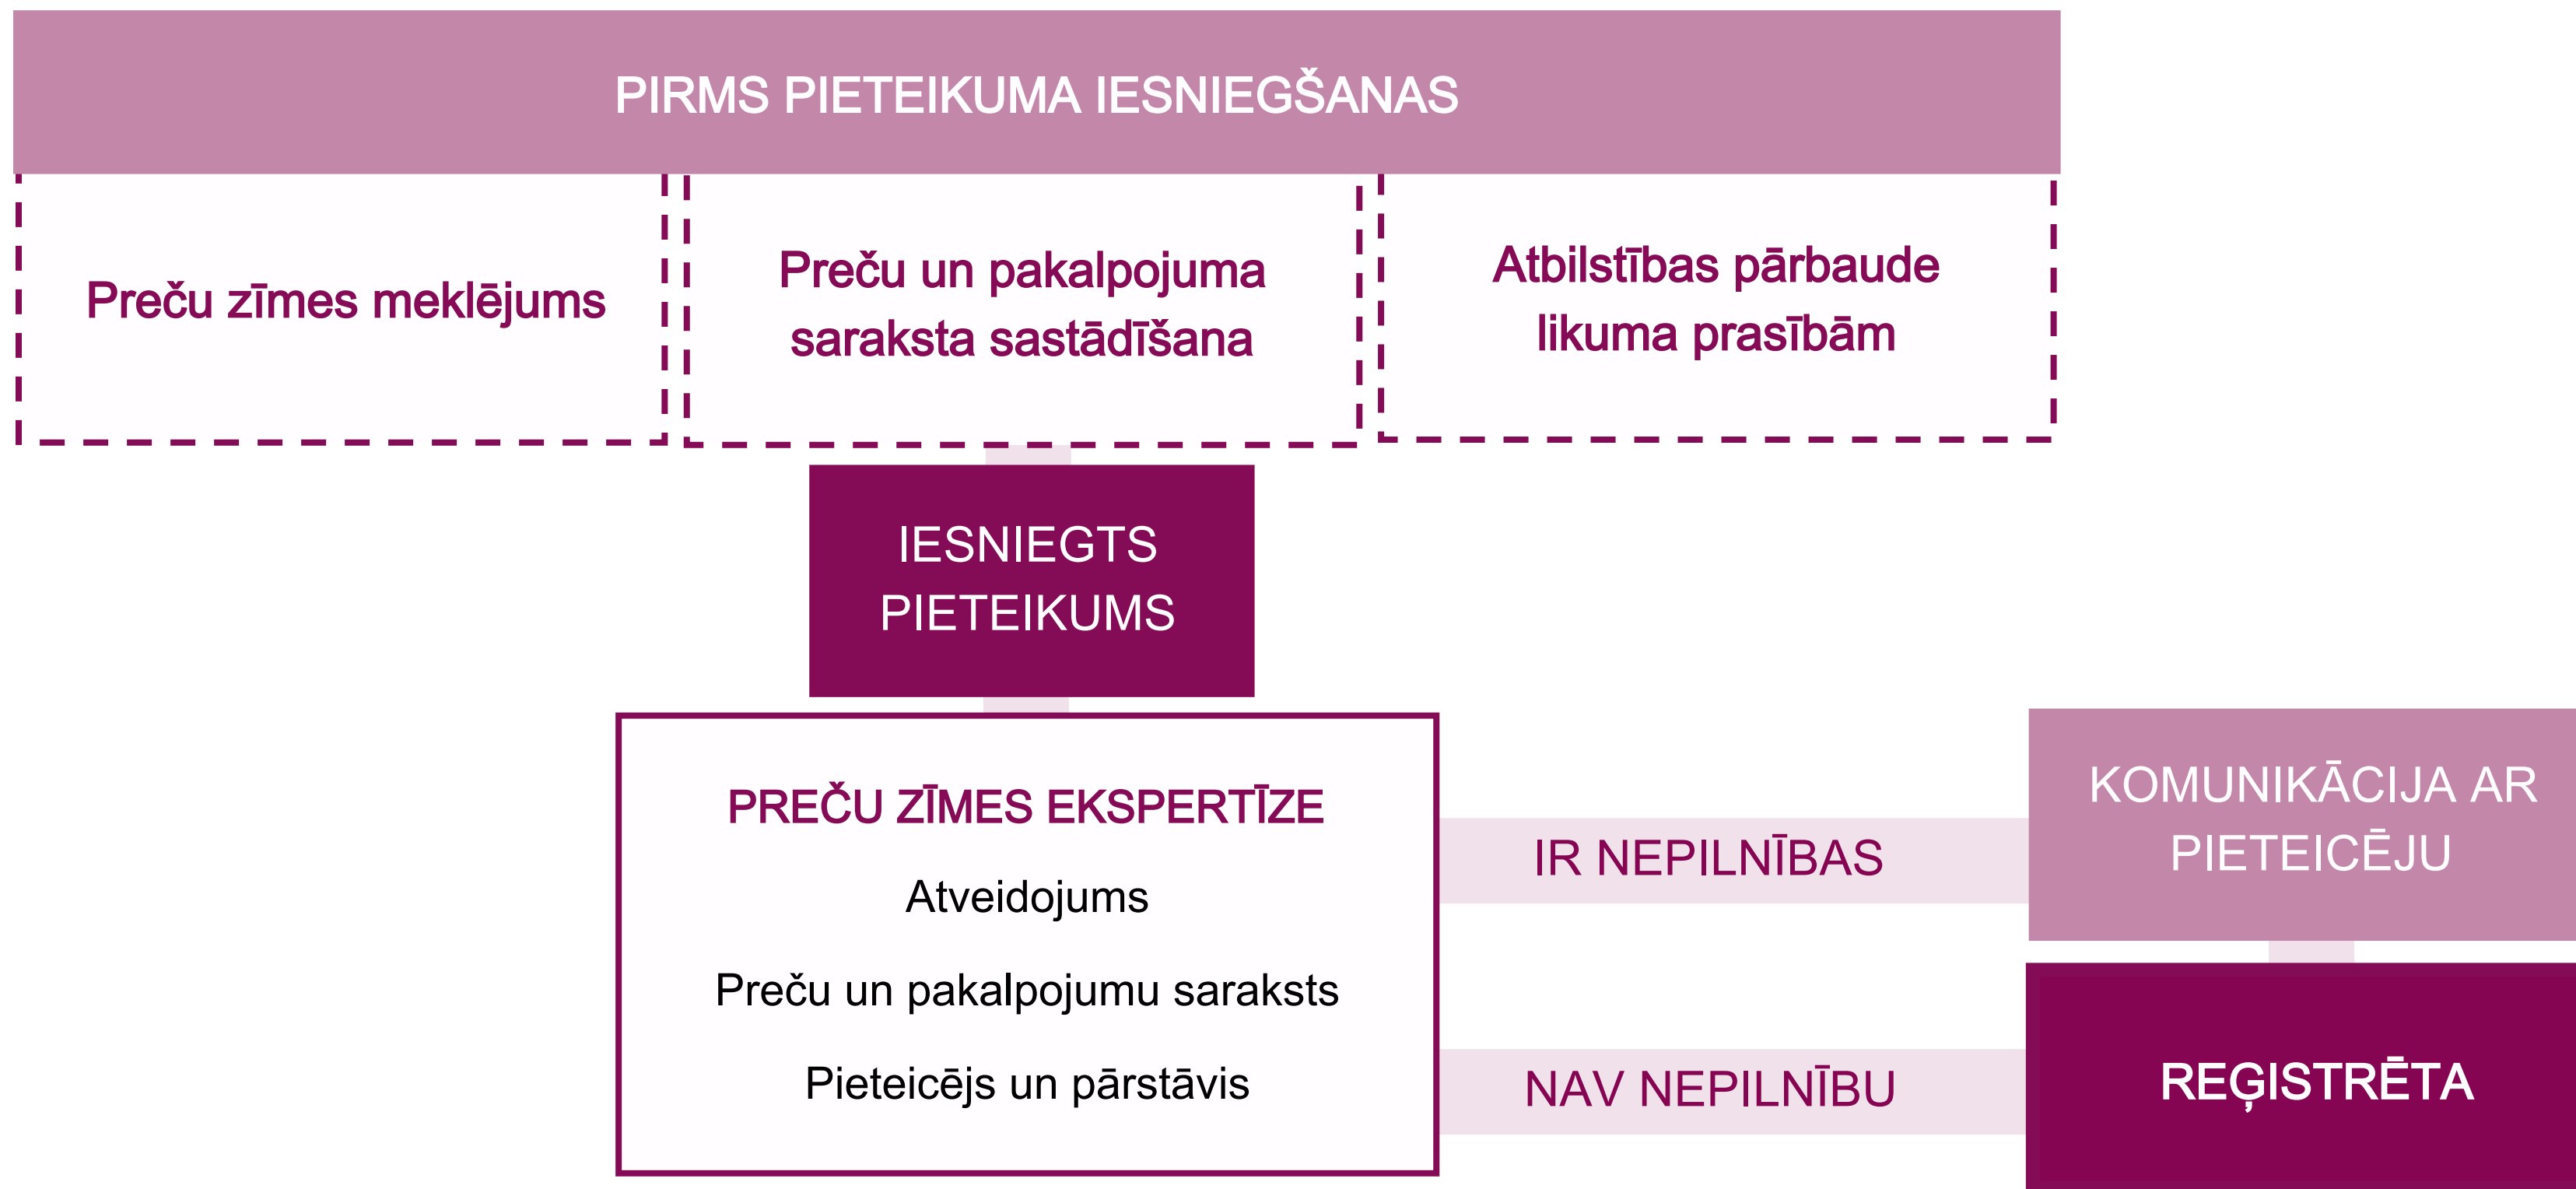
PIRMS PIETEIKUMA IESNIEGŠANAS

Preču zīmes meklējums

Preču un pakalpojuma saraksta sastādīšana

Atbilstības pārbaude likuma prasībām

IESNIEGTS PIETEIKUMS

PREČU ZĪMES EKSPERTĪZE

Atveidojums

Preču un pakalpojumu saraksts

Pieteicējs un pārstāvis

IR NEPILNĪBAS

KOMUNIKĀCIJA AR PIETEICĒJU

NAV NEPILNĪBU

REĢISTRĒTA